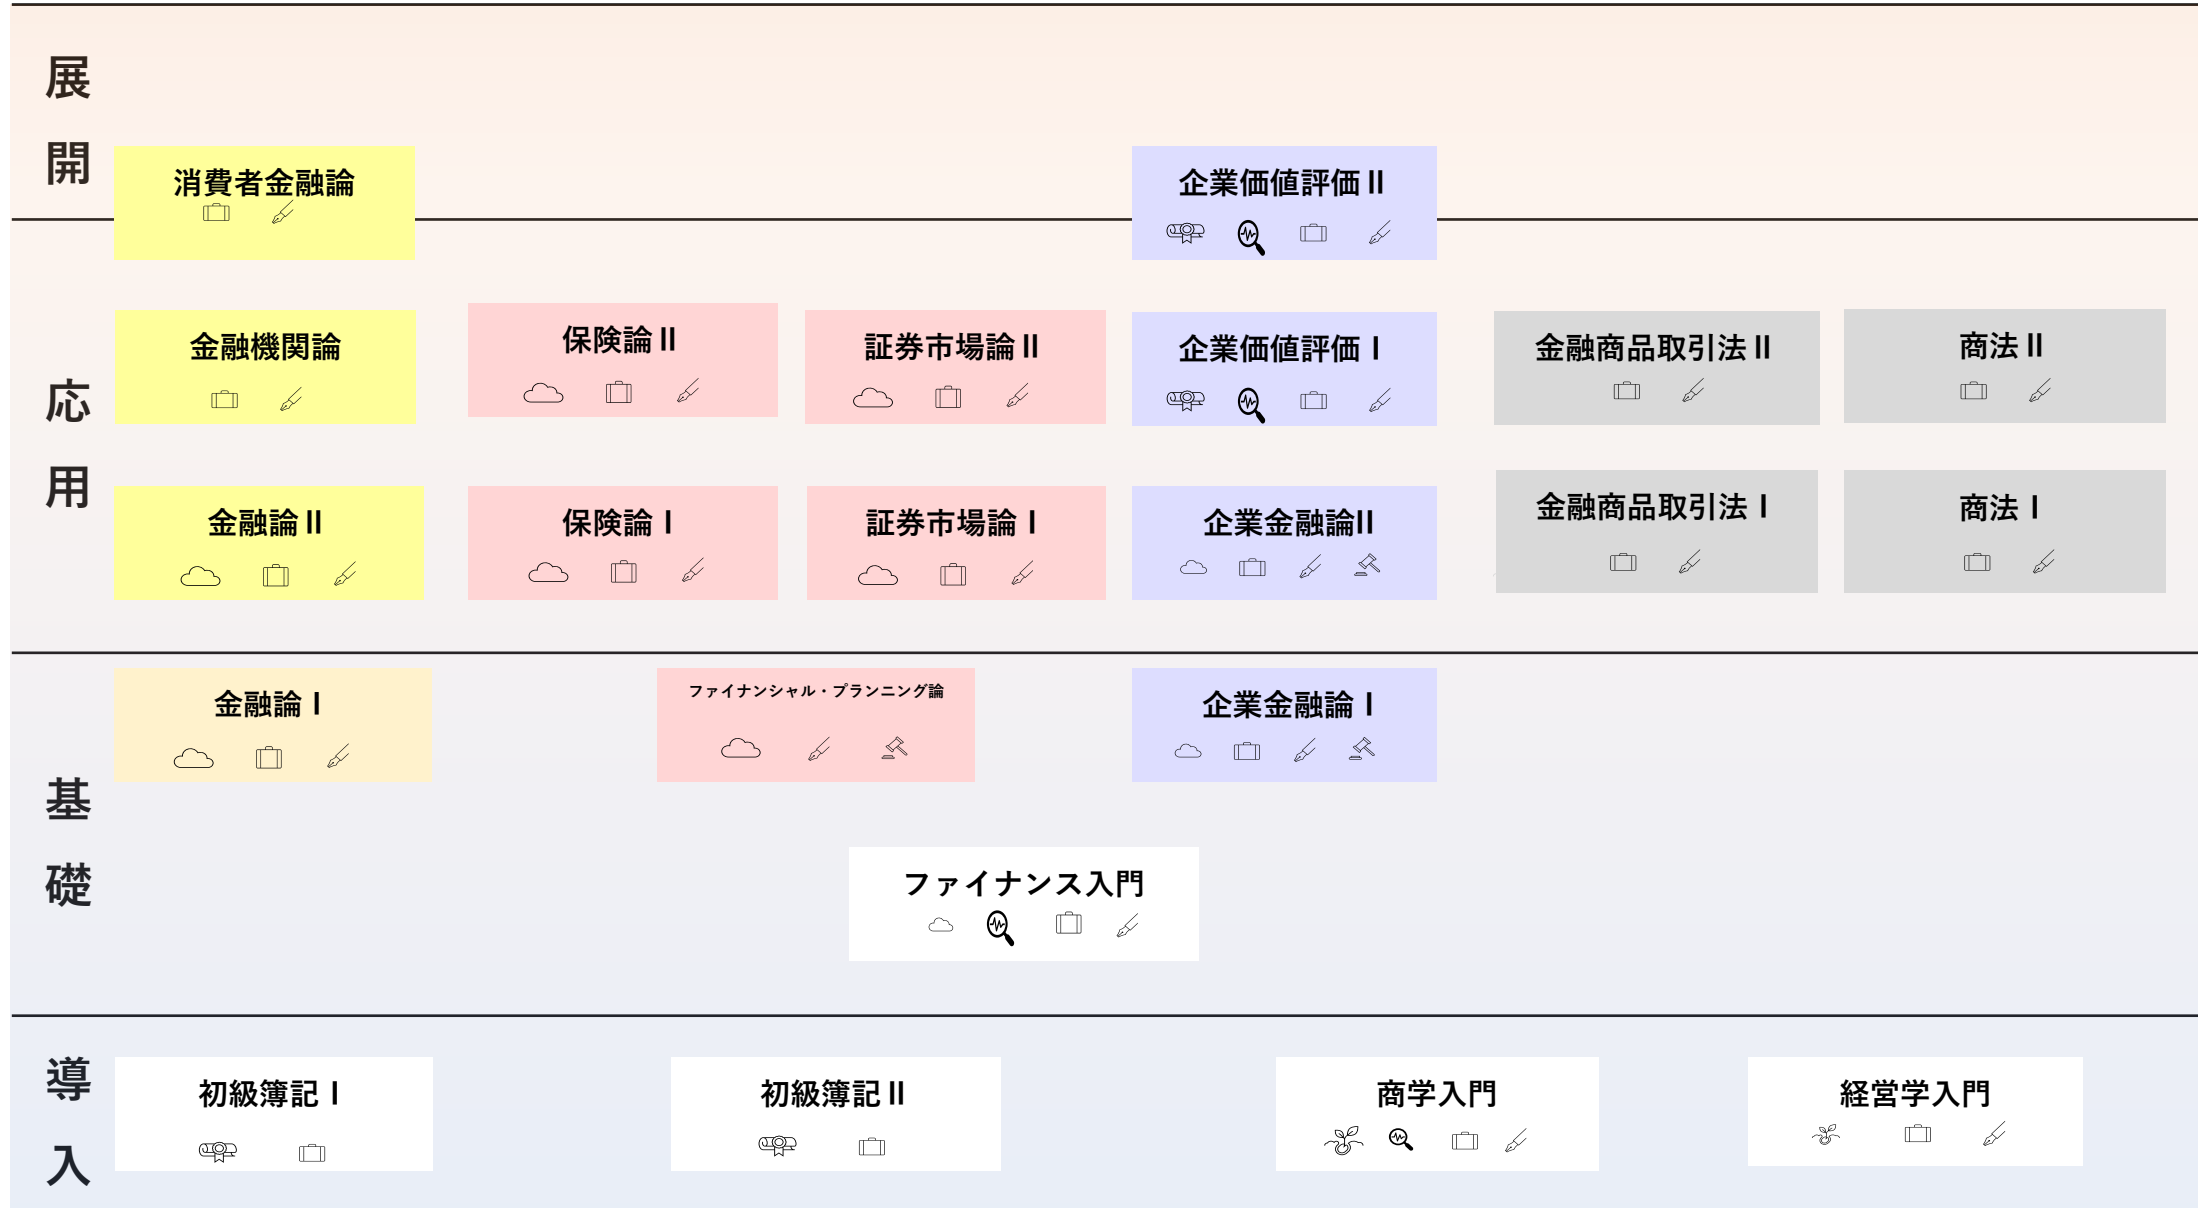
展開

消費者金融論

企業価値評価 II

応用

金融機関論

保険論 II

証券市場論 II

企業価値評価 I

金融商品取引法 II

商法 II

金融論 II

保険論 I

証券市場論 I

企業金融論II

金融商品取引法 I

商法 I

基礎

金融論 I

ファイナンシャル・プランニング論

企業金融論 I

ファイナンス入門

導入

初級簿記 I

初級簿記 II

商学入門

経営学入門